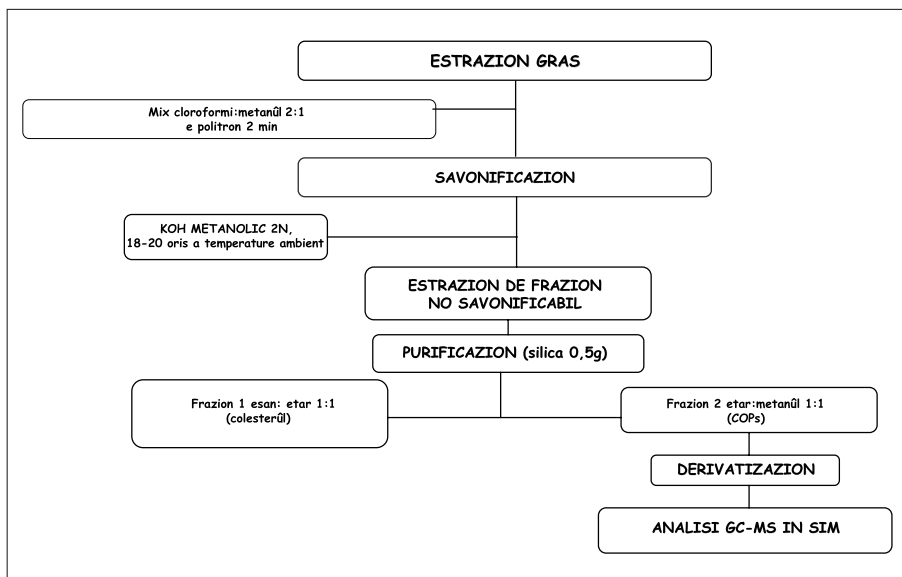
ESTRAZION GRAS

Mix cloroformi:metanûl 2:1
e politron 2 min

SAVONIFICAZION

KOH METANOLIC 2N,
18-20 oris a temperature ambient

ESTRAZION DE FRAZION
NO SAVONIFICABIL

PURIFICAZION (silica 0,5g)

Frazion 1 esan: etar 1:1
(colesterûl)

Frazion 2 etar:metanûl 1:1
(COPs)

DERIVATIZAZION

ANALISI GC-MS IN SIM